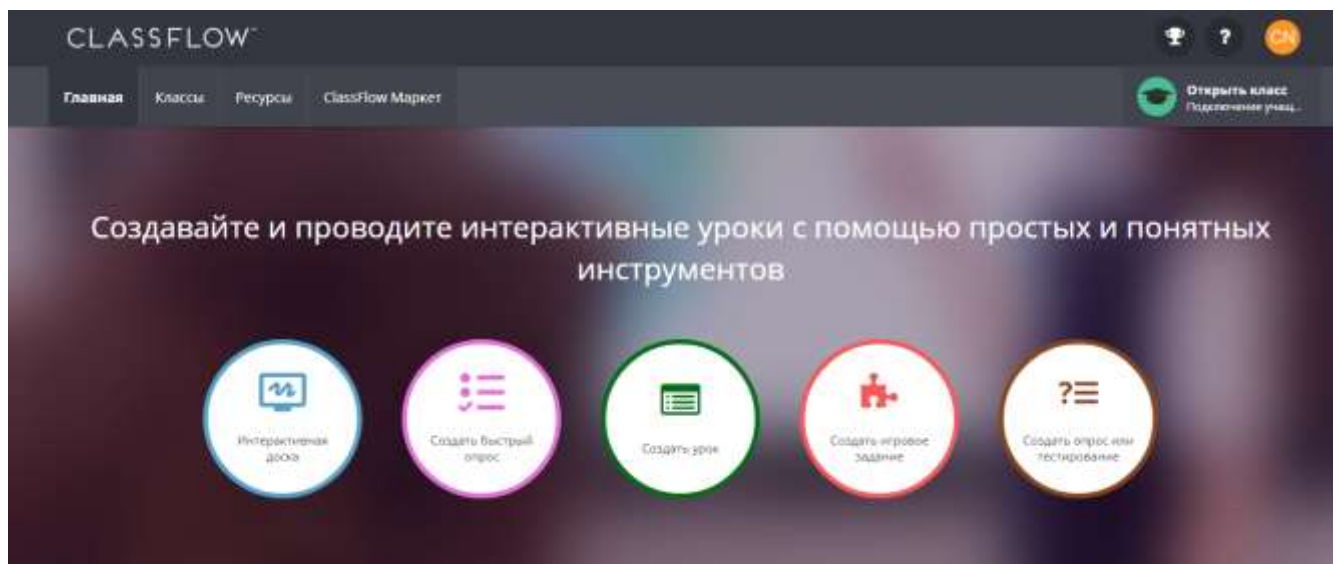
CLASSFLOW

?

CN

Главная

Классы

Ресурсы

ClassFlow Маркет

Открыть класс
Подключение учащ...

Создавайте и проводите интерактивные уроки с помощью простых и понятных инструментов

Интерактивная доска

Создать быстрый опрос

Создать урок

Создать игровое задание

?☰

Создать опрос или тестирование